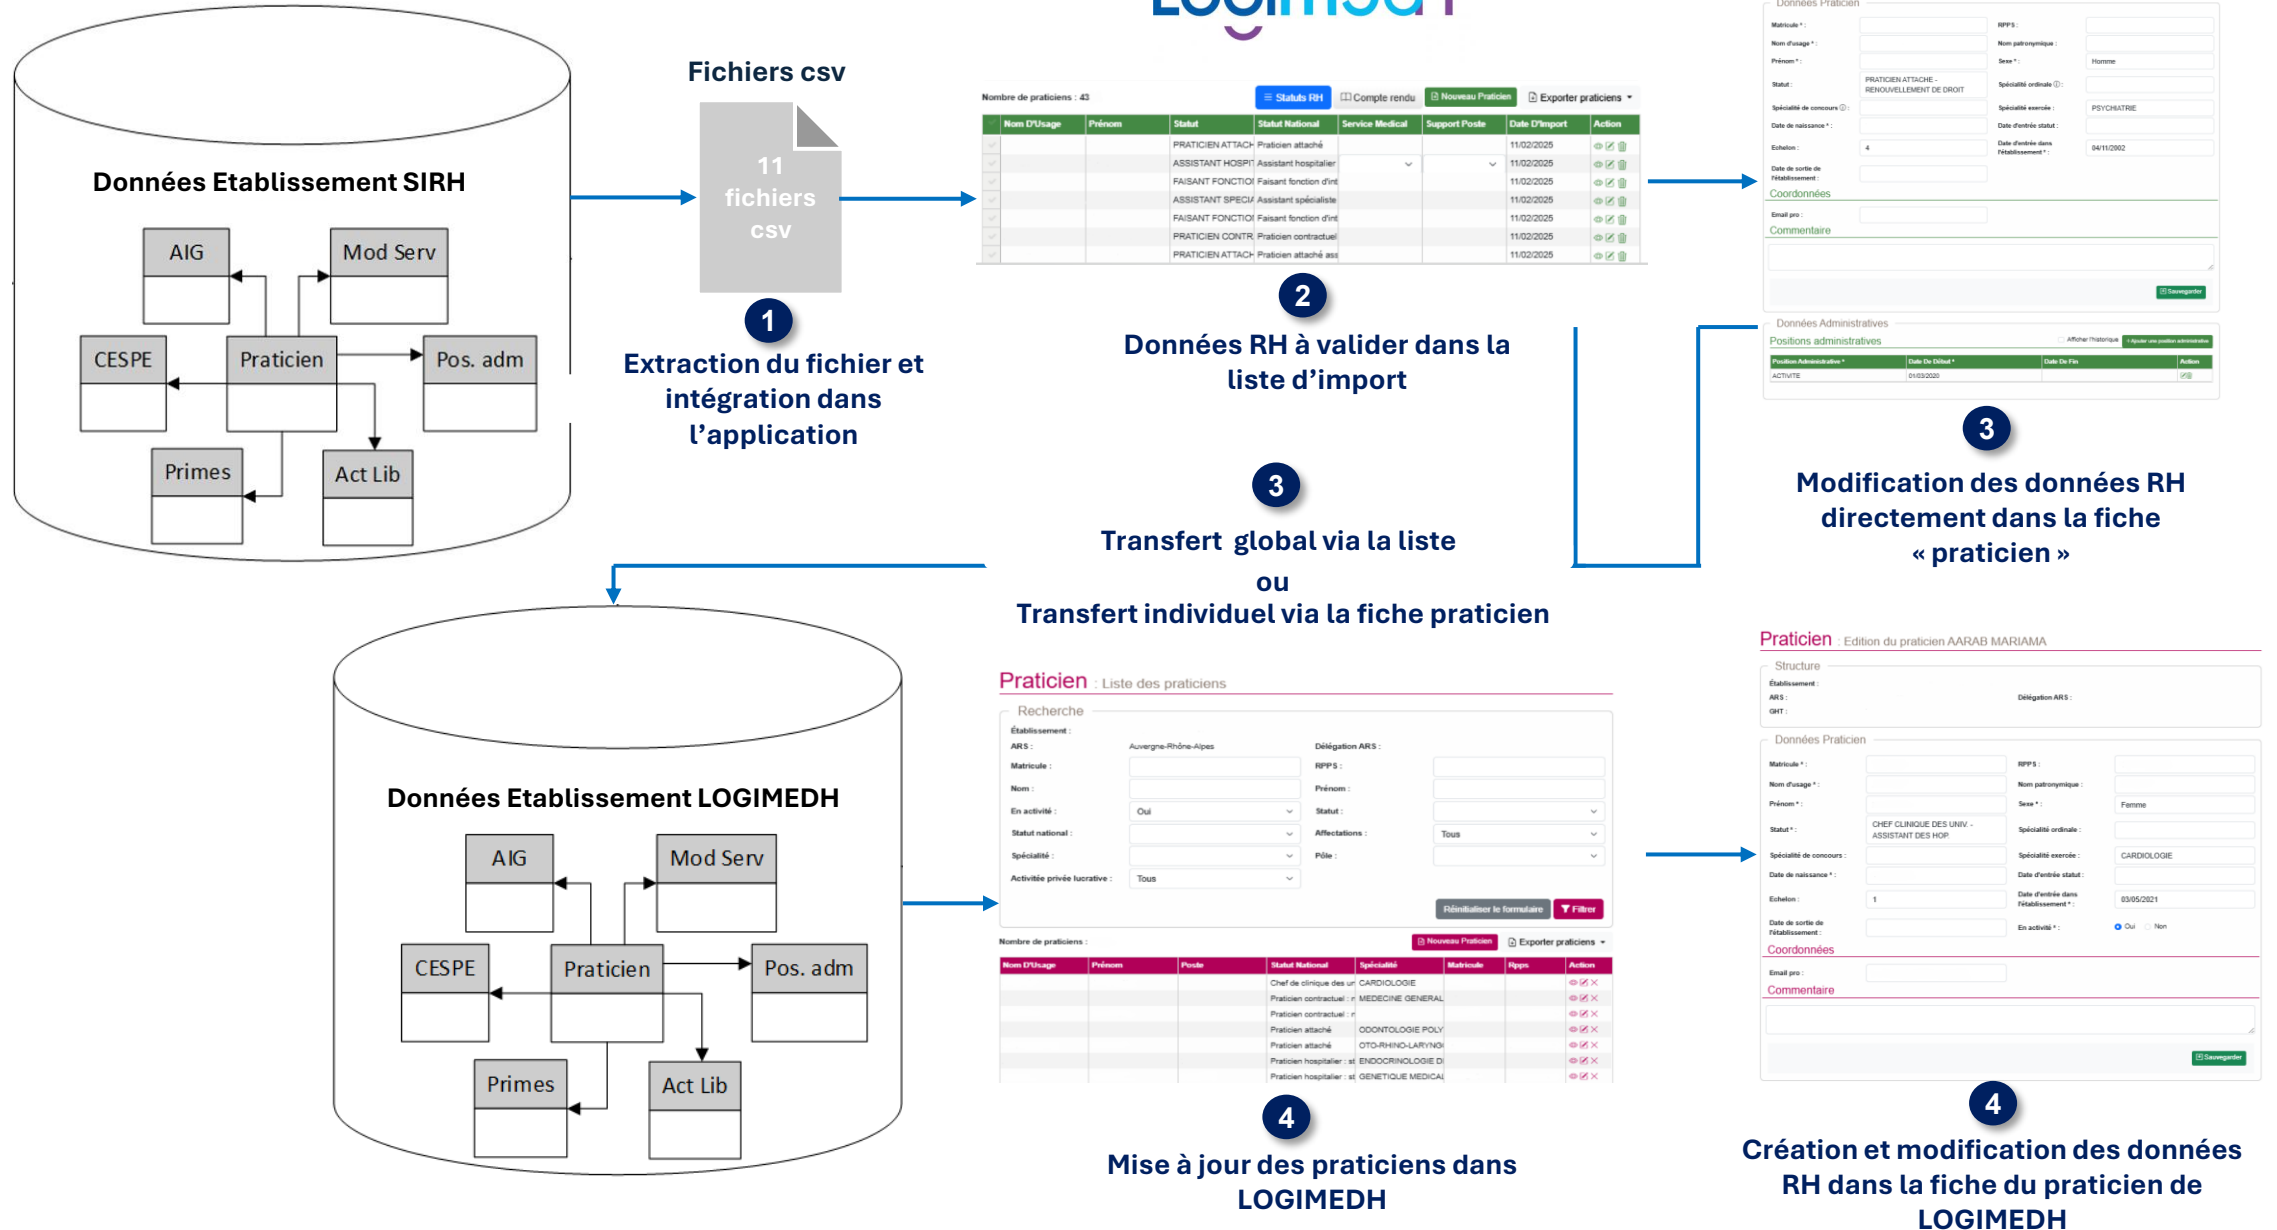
Données Etablissement SIRH

AIG
Mod Serv
CESPE
Praticien
Pos. adm
Primes
Act Lib

Fichiers csv

11 fichiers csv

1
Extraction du fichier et intégration dans l'application

Nombre de praticiens : 43
Statuts RH | Compte rendu | Nouveau Praticien | Exporter praticiens

| Nom D'Usage | Prénom | Statut | Statut National | Service Medical | Support Poste | Date D'import | Action |
|---|---|---|---|---|---|---|---|
| | | PRATICIEN ATTACH | Praticien attaché | | | 11/02/2025 | |
| | | ASSISTANT HOSPIT | Assistant hospitalier | | | 11/02/2025 | |
| | | FAISANT FONCTIO | Faisant fonction d'int | | | 11/02/2025 | |
| | | ASSISTANT SPECIA | Assistant spécialiste | | | 11/02/2025 | |
| | | FAISANT FONCTIO | Faisant fonction d'int | | | 11/02/2025 | |
| | | PRATICIEN CONTR | Praticien contractuel | | | 11/02/2025 | |
| | | PRATICIEN ATTACH | Praticien attaché ass | | | 11/02/2025 | |

2
Données RH à valider dans la liste d'import

Données Praticien
Matricule * : | RPPS :
Nom d'usage * : | Nom patronymique :
Prénom * : | Sexe * : Homme
Statut : PRATICIEN ATTACHE - RENOUVELLEMENT DE DROIT | Spécialité ordinale :
Spécialité de concours : | Spécialité exercée : PSYCHIATRIE
Date de naissance * : | Date d'entrée statut :
Echelon : 4 | Date d'entrée dans l'établissement * : 04/11/2002
Date de sortie de l'établissement :
Coordonnées
Email pro :
Commentaire
Sauvegarder

Données Administratives
Afficher l'historique | Ajouter une position administrative
Positions administratives

| Position Administrative * | Date De Début * | Date De Fin | Action |
|---|---|---|---|
| ACTIVITE | 01/03/2020 | | |

3
Modification des données RH directement dans la fiche « praticien »

3
Transfert global via la liste
ou
Transfert individuel via la fiche praticien

Données Etablissement LOGIMEDH

AIG
Mod Serv
CESPE
Praticien
Pos. adm
Primes
Act Lib

Praticien : Liste des praticiens
Recherche
Établissement :
ARS : Auvergne-Rhône-Alpes | Délégation ARS :
Matricule : | RPPS :
Nom : | Prénom :
En activité : Oui | Statut :
Statut national : | Affectations : Tous
Spécialité : | Pôle :
Activitée privée lucrative : Tous
Réinitialiser le formulaire | Filtrer

Nombre de praticiens :
Nouveau Praticien | Exporter praticiens

| Nom D'Usage | Prénom | Poste | Statut National | Spécialité | Matricule | Rpps | Action |
|---|---|---|---|---|---|---|---|
| | | | Chef de clinique des un | CARDIOLOGIE | | | |
| | | | Praticien contractuel : r | MEDECINE GENERAL | | | |
| | | | Praticien contractuel : r | | | | |
| | | | Praticien attaché | ODONTOLOGIE POLY | | | |
| | | | Praticien attaché | OTO-RHINO-LARYNG | | | |
| | | | Praticien hospitalier : st | ENDOCRINOLOGIE D | | | |
| | | | Praticien hospitalier : st | GENETIQUE MEDICAL | | | |

4
Mise à jour des praticiens dans LOGIMEDH

Praticien : Edition du praticien AARAB MARIAMA
Structure
Établissement :
ARS : | Délégation ARS :
GHT :
Données Praticien
Matricule * : | RPPS :
Nom d'usage * : | Nom patronymique :
Prénom * : | Sexe * : Femme
Statut * : CHEF CLINIQUE DES UNIV - ASSISTANT DES HOP | Spécialité ordinale :
Spécialité de concours : | Spécialité exercée : CARDIOLOGIE
Date de naissance * : | Date d'entrée statut :
Echelon : 1 | Date d'entrée dans l'établissement * : 03/05/2021
Date de sortie de l'établissement : | En activité * : Oui Non
Coordonnées
Email pro :
Commentaire
Sauvegarder

4
Création et modification des données RH dans la fiche du praticien de LOGIMEDH